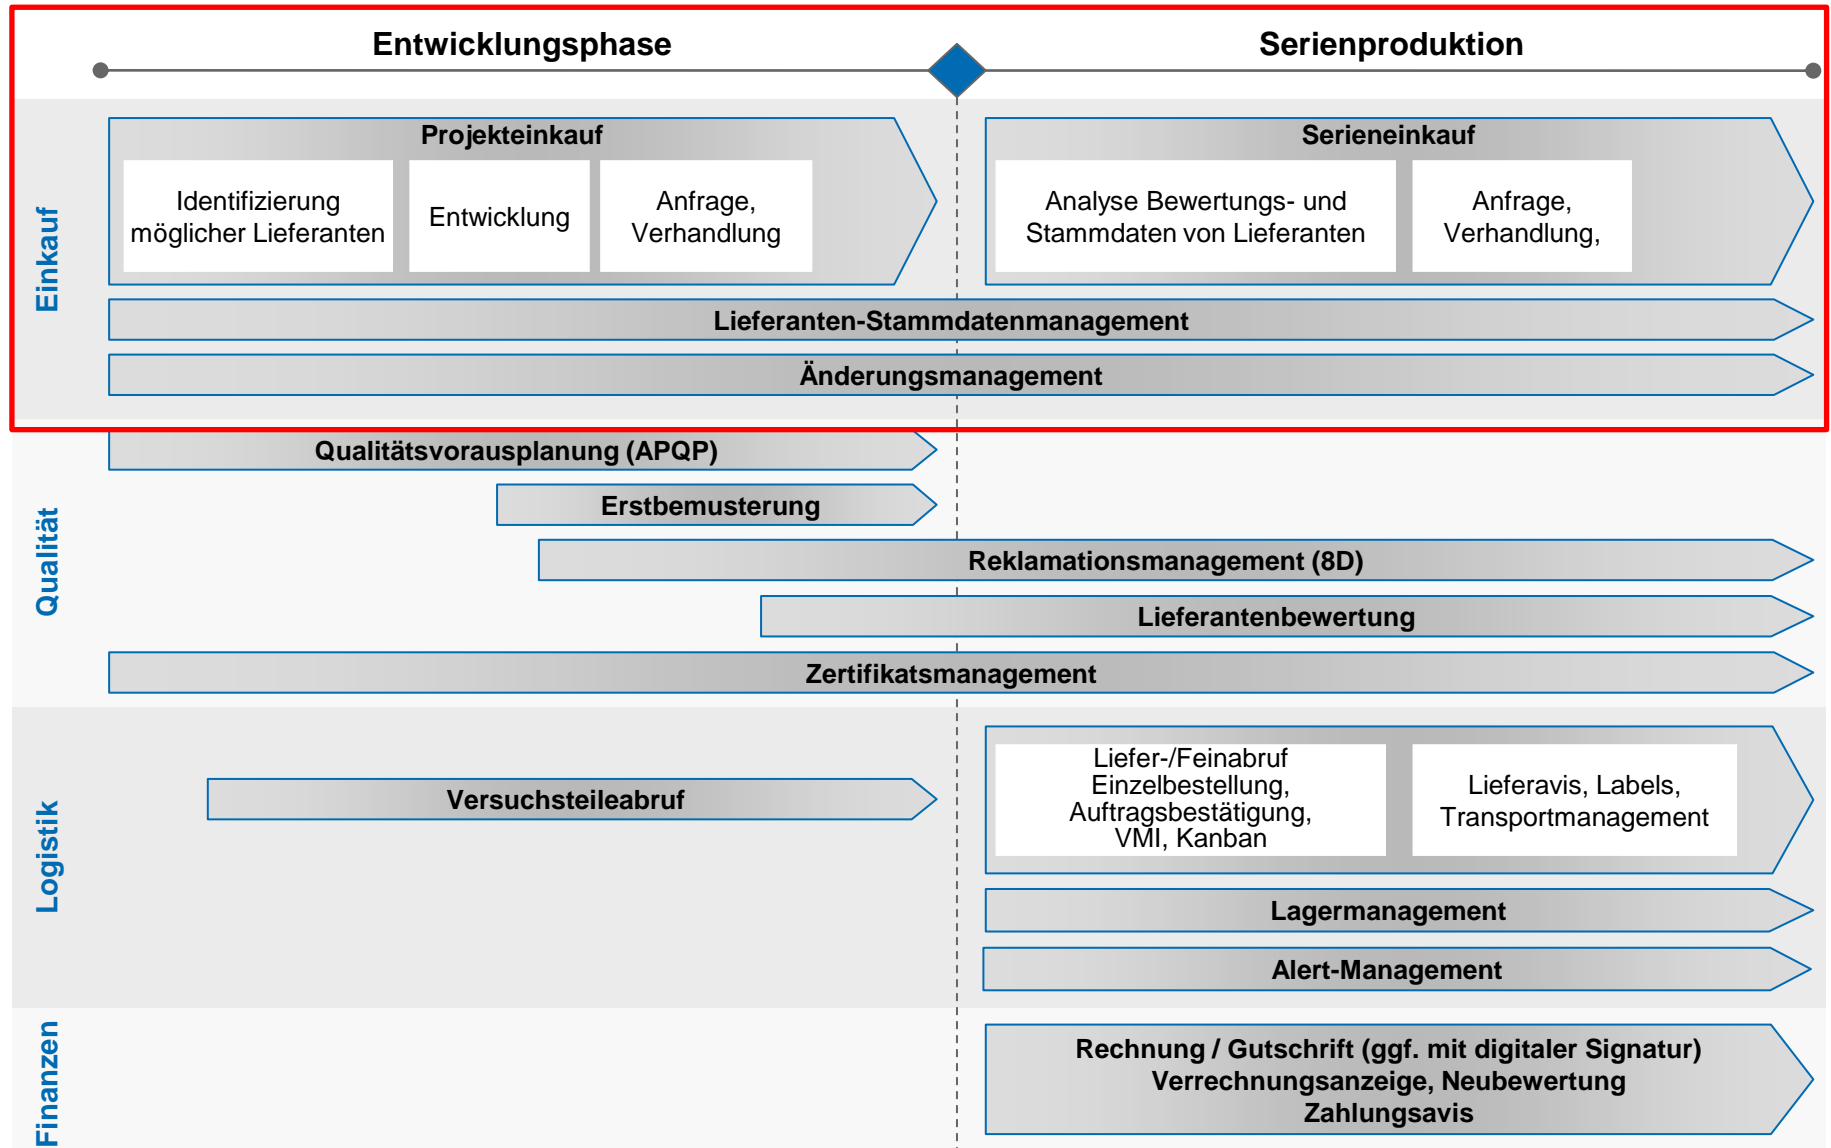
Entwicklungsphase

Serienproduktion

Einkauf

Projekteinkauf

Identifizierung möglicher Lieferanten

Entwicklung

Anfrage, Verhandlung

Serieneinkauf

Analyse Bewertungs- und Stammdaten von Lieferanten

Anfrage, Verhandlung,

Lieferanten-Stammdatenmanagement

Änderungsmanagement

Qualität

Qualitätsvorausplanung (APQP)

Erstbemusterung

Reklamationsmanagement (8D)

Lieferantenbewertung

Zertifikatsmanagement

Logistik

Versuchsteileabruf

Liefer-/Feinabruf Einzelbestellung, Auftragsbestätigung, VMI, Kanban

Lieferavis, Labels, Transportmanagement

Lagermanagement

Alert-Management

Finanzen

Rechnung / Gutschrift (ggf. mit digitaler Signatur) Verrechnungsanzeige, Neubewertung Zahlungsavis